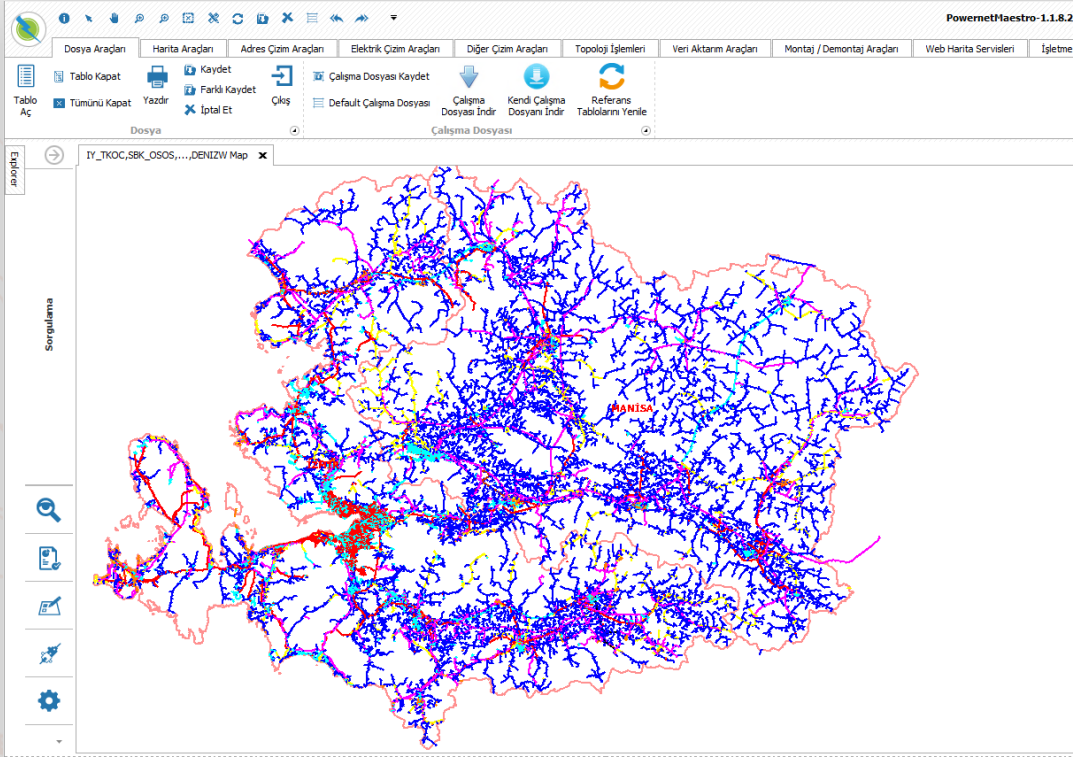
PowernetMaestro-1.1.8.2

Dosya Araçları | Harita Araçları | Adres Çizim Araçları | Elektrik Çizim Araçları | Diğer Çizim Araçları | Topoloji İşlemleri | Veri Aktarım Araçları | Montaj / Demontaj Araçları | Web Harita Servisleri | İşletme

Tablo Aç
Tablo Kapat
Tümünü Kapat
Yazdır
Kaydet
Farklı Kaydet
İptal Et
Çıkış
Dosya

Çalışma Dosyası Kaydet
Default Çalışma Dosyası
Çalışma Dosyası İndir
Kendi Çalışma Dosyanı İndir
Referans Tablolarını Yenile
Çalışma Dosyası

Explorer

IY_TKOC,SBK_OSOS,...,DENIZW Map

Sorgulama

MANİSA